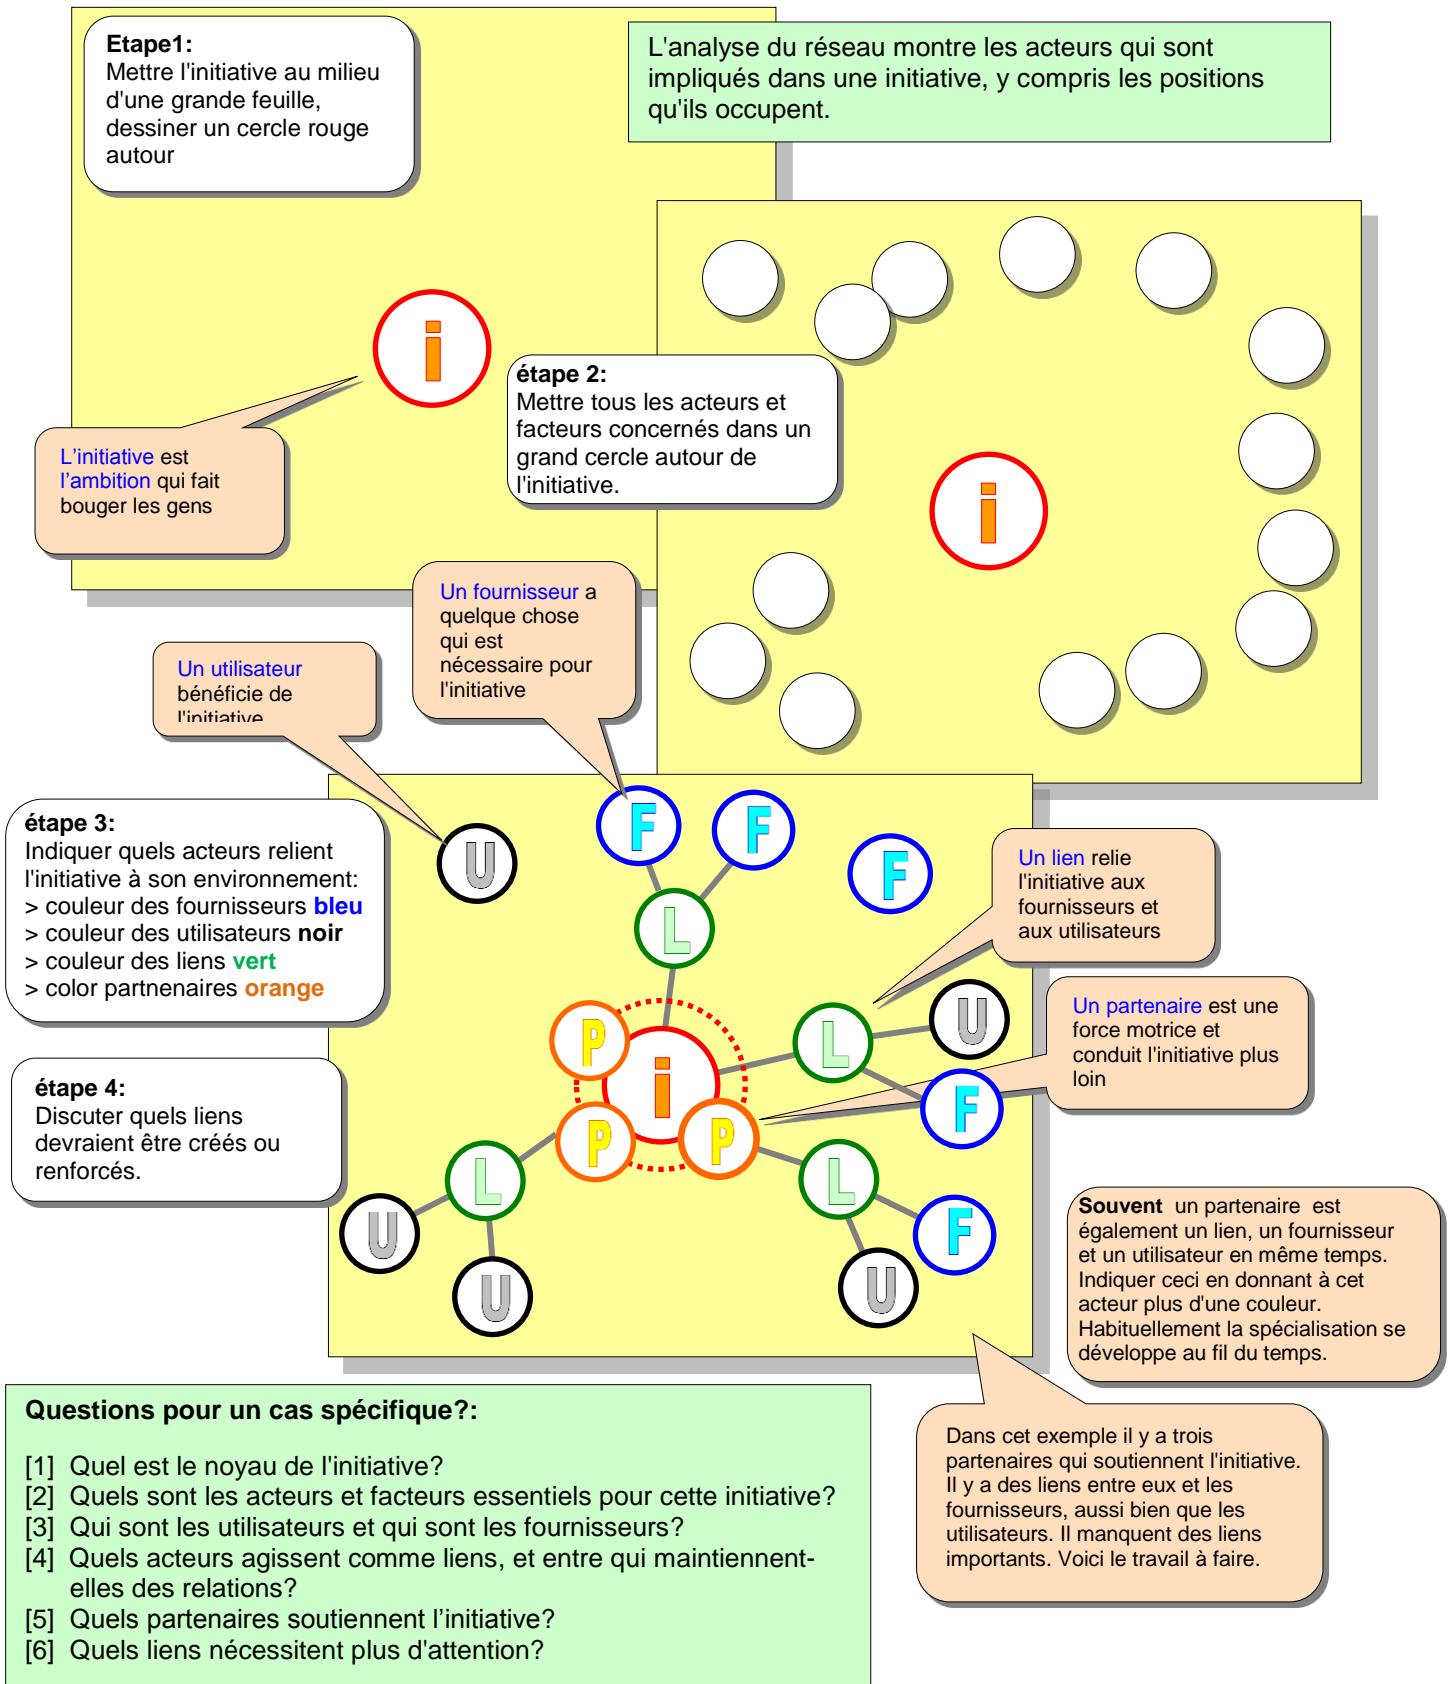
Etape1:
Mettre l'initiative au milieu d'une grande feuille, dessiner un cercle rouge autour

L'analyse du réseau montre les acteurs qui sont impliqués dans une initiative, y compris les positions qu'ils occupent.

i

L'initiative est l'ambition qui fait bouger les gens

étape 2:
Mettre tous les acteurs et facteurs concernés dans un grand cercle autour de l'initiative.

i

Un fournisseur a quelque chose qui est nécessaire pour l'initiative

Un utilisateur bénéficie de l'initiative

étape 3:
Indiquer quels acteurs relient l'initiative à son environnement:
> couleur des fournisseurs bleu
> couleur des utilisateurs noir
> couleur des liens vert
> color partnenaires orange

U F F F L

Un lien relie l'initiative aux fournisseurs et aux utilisateurs

P i L U

Un partenaire est une force motrice et conduit l'initiative plus loin

étape 4:
Discuter quels liens devraient être créés ou renforcés.

P P F L L U U F U

Souvent un partenaire est également un lien, un fournisseur et un utilisateur en même temps. Indiquer ceci en donnant à cet acteur plus d'une couleur. Habituellement la spécialisation se développe au fil du temps.

Questions pour un cas spécifique?:

[1] Quel est le noyau de l'initiative?
[2] Quels sont les acteurs et facteurs essentiels pour cette initiative?
[3] Qui sont les utilisateurs et qui sont les fournisseurs?
[4] Quels acteurs agissent comme liens, et entre qui maintiennent-elles des relations?
[5] Quels partenaires soutiennent l'initiative?
[6] Quels liens nécessitent plus d'attention?

Dans cet exemple il y a trois partenaires qui soutiennent l'initiative. Il y a des liens entre eux et les fournisseurs, aussi bien que les utilisateurs. Il manquent des liens importants. Voici le travail à faire.